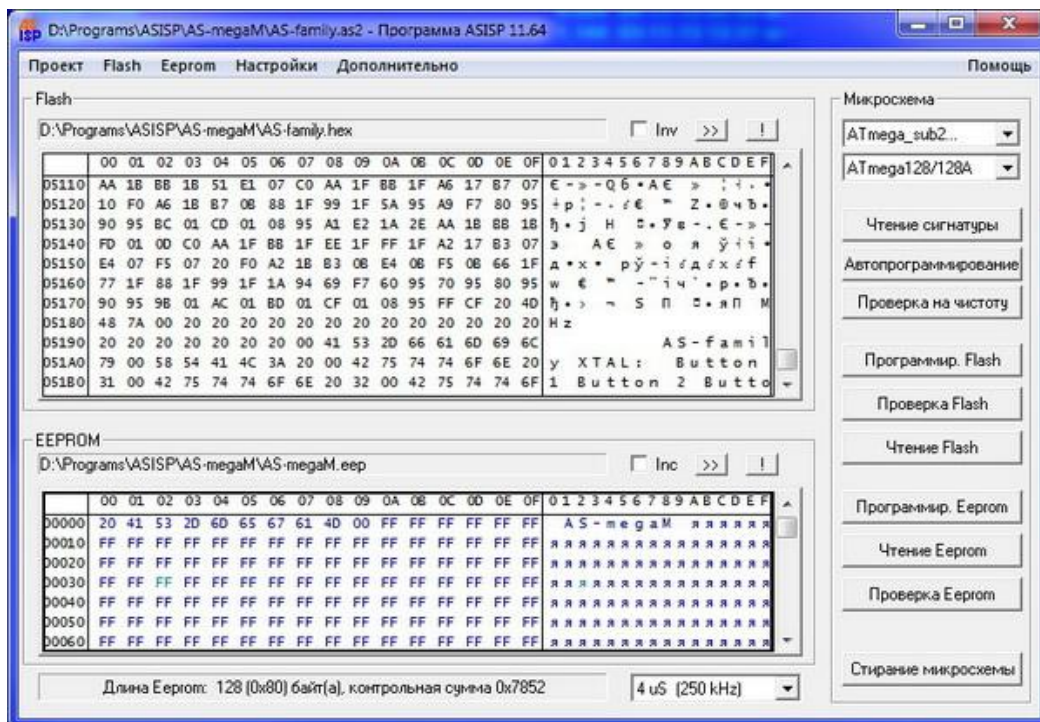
D:\Programs\ASISP\AS-megaM\AS-family.as2 - Программа ASISP 11.64

Проект Flash Eeprom Настройки Дополнительно Помощь

Flash

D:\Programs\ASISP\AS-megaM\AS-family.hex

Inv >> !

| | 00 | 01 | 02 | 03 | 04 | 05 | 06 | 07 | 08 | 09 | 0A | 0B | 0C | 0D | 0E | 0F | 0123456789ABCDEF |
|---|---|---|---|---|---|---|---|---|---|---|---|---|---|---|---|---|---|
| 05110 | AA | 1B | BB | 1B | 51 | E1 | 07 | C0 | AA | 1F | BB | 1F | A6 | 17 | B7 | 07 | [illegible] |
| 05120 | 10 | F0 | A6 | 1B | B7 | 0B | 88 | 1F | 99 | 1F | 5A | 95 | A9 | F7 | 80 | 95 | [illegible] |
| 05130 | 90 | 95 | BC | 01 | CD | 01 | 08 | 95 | A1 | E2 | 1A | 2E | AA | 1B | BB | 1B | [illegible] |
| 05140 | FD | 01 | 0D | C0 | AA | 1F | BB | 1F | EE | 1F | FF | 1F | A2 | 17 | B3 | 07 | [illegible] |
| 05150 | E4 | 07 | F5 | 07 | 20 | F0 | A2 | 1B | B3 | 0B | E4 | 0B | F5 | 0B | 66 | 1F | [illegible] |
| 05160 | 77 | 1F | 88 | 1F | 99 | 1F | 1A | 94 | 69 | F7 | 60 | 95 | 70 | 95 | 80 | 95 | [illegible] |
| 05170 | 90 | 95 | 9B | 01 | AC | 01 | BD | 01 | CF | 01 | 08 | 95 | FF | CF | 20 | 4D | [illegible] |
| 05180 | 48 | 7A | 00 | 20 | 20 | 20 | 20 | 20 | 20 | 20 | 20 | 20 | 20 | 20 | 20 | 20 | Hz |
| 05190 | 20 | 20 | 20 | 20 | 20 | 20 | 20 | 00 | 41 | 53 | 2D | 66 | 61 | 6D | 69 | 6C | AS-famil |
| 051A0 | 79 | 00 | 58 | 54 | 41 | 4C | 3A | 20 | 00 | 42 | 75 | 74 | 74 | 6F | 6E | 20 | y XTAL: Button |
| 051B0 | 31 | 00 | 42 | 75 | 74 | 74 | 6F | 6E | 20 | 32 | 00 | 42 | 75 | 74 | 74 | 6F | 1 Button 2 Butto |

EEPROM

D:\Programs\ASISP\AS-megaM\AS-megaM.eep

Inc >> !

| | 00 | 01 | 02 | 03 | 04 | 05 | 06 | 07 | 08 | 09 | 0A | 0B | 0C | 0D | 0E | 0F | 0123456789ABCDEF |
|---|---|---|---|---|---|---|---|---|---|---|---|---|---|---|---|---|---|
| 00000 | 20 | 41 | 53 | 2D | 6D | 65 | 67 | 61 | 4D | 00 | FF | FF | FF | FF | FF | FF | AS-megaM яяяяяя |
| 00010 | FF | FF | FF | FF | FF | FF | FF | FF | FF | FF | FF | FF | FF | FF | FF | FF | яяяяяяяяяяяяяяяя |
| 00020 | FF | FF | FF | FF | FF | FF | FF | FF | FF | FF | FF | FF | FF | FF | FF | FF | яяяяяяяяяяяяяяяя |
| 00030 | FF | FF | FF | FF | FF | FF | FF | FF | FF | FF | FF | FF | FF | FF | FF | FF | яяяяяяяяяяяяяяяя |
| 00040 | FF | FF | FF | FF | FF | FF | FF | FF | FF | FF | FF | FF | FF | FF | FF | FF | яяяяяяяяяяяяяяяя |
| 00050 | FF | FF | FF | FF | FF | FF | FF | FF | FF | FF | FF | FF | FF | FF | FF | FF | яяяяяяяяяяяяяяяя |
| 00060 | FF | FF | FF | FF | FF | FF | FF | FF | FF | FF | FF | FF | FF | FF | FF | FF | яяяяяяяяяяяяяяяя |

Длина Eeprom: 128 (0x80) байт(а), контрольная сумма 0x7852

4 uS (250 kHz)

Микросхема

ATmega_sub2...

ATmega128/128A

Чтение сигнатуры

Автопрограммирование

Проверка на чистоту

Программир. Flash

Проверка Flash

Чтение Flash

Программир. Eeprom

Чтение Eeprom

Проверка Eeprom

Стирание микросхемы